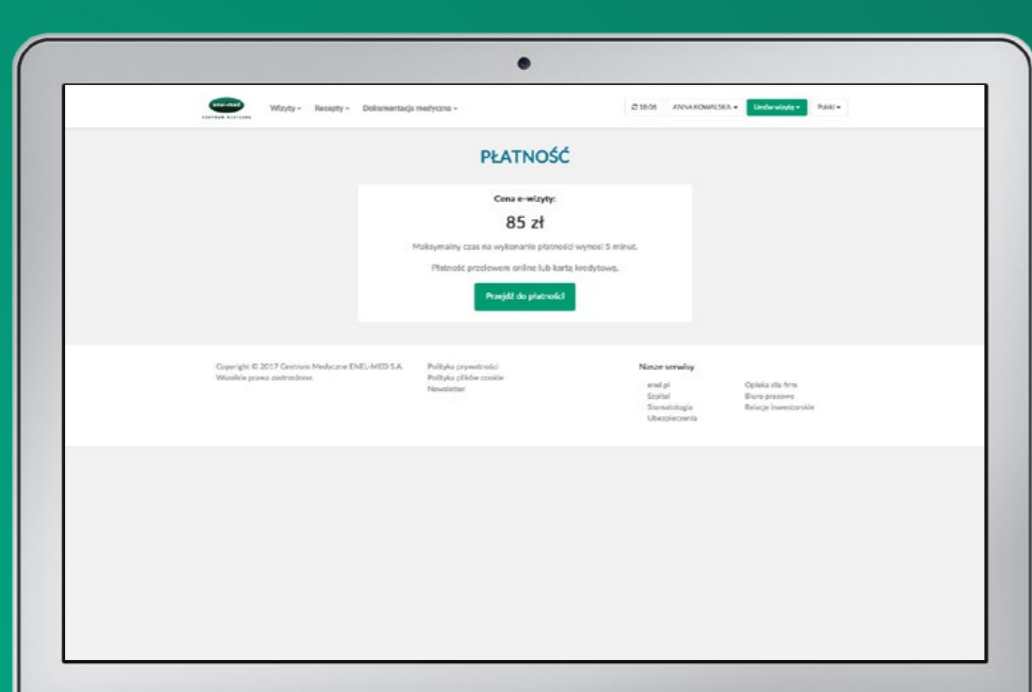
enel-med
CENTRUM MEDYCZNE

Wizyty ▾ Recepty ▾ Dokumentacja medyczna ▾

18:06 ANNA KOWALSKA ▾ Umów wizytę ▾ Polski ▾

PŁATNOŚĆ

Cena e-wizyty:

85 zł

Maksymalny czas na wykonanie płatności wynosi 5 minut.

Płatność przelewem online lub kartą kredytową.

Przejdź do płatności

Copyright © 2017 Centrum Medyczne ENEL-MED S.A.
Wszelkie prawa zastrzeżone.

Polityka prywatności
Polityka plików cookie
Newsletter

Nasze serwisy

enel.pl
Szpital
Stomatologia
Ubezpieczenia

Opieka dla firm
Biuro prasowe
Relacje inwestorskie